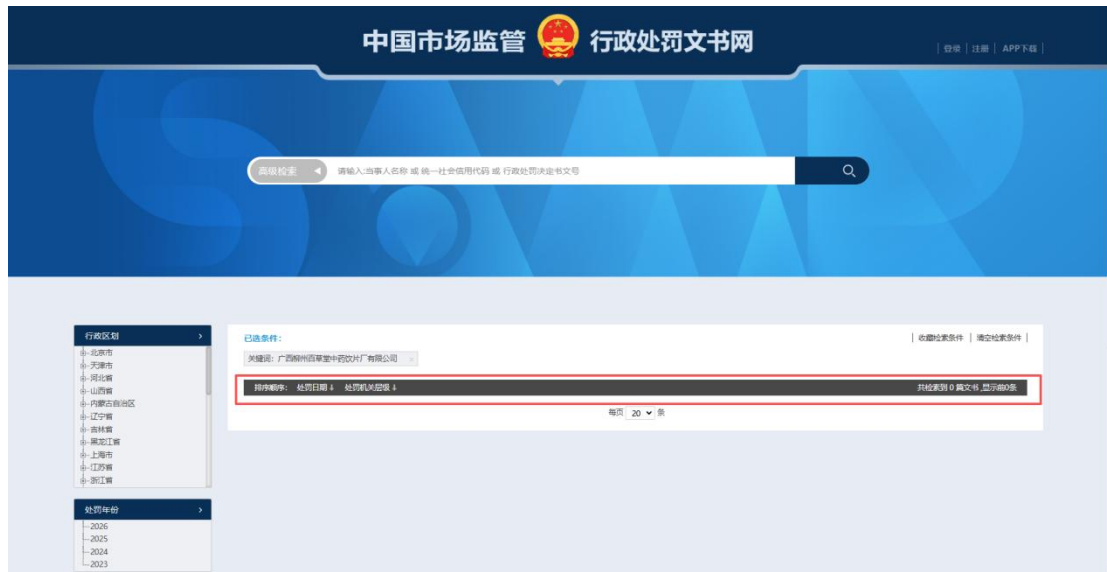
中国市场监管 行政处罚文书网

| 登录 | 注册 | APP下载 |

高级检索

请输入:当事人名称 或 统一社会信用代码 或 行政处罚决定书文号

行政区划 >

北京市
天津市
河北省
山西省
内蒙古自治区
辽宁省
吉林省
黑龙江省
上海市
江苏省
浙江省

处罚年份 >

2026
2025
2024
2023

已选条件:

| 收藏检索条件 | 清空检索条件 |

关键词: 广西柳州百草堂中药饮片厂有限公司 ×

排序顺序: 处罚日期 ↓ 处罚机关层级 ↓

共检索到 0 篇文书 ,显示前0条

每页 20 条